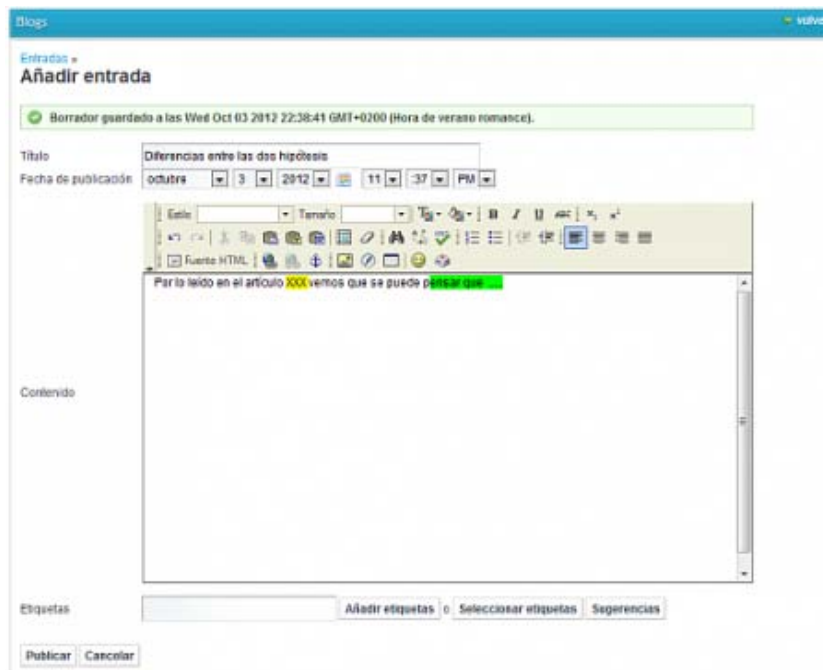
Blogs

volve

Entradas »
Añadir entrada

Borrador guardado a las Wed Oct 03 2012 22:38:41 GMT+0200 (Hora de verano romance).

Título Diferencias entre las dos hipótesis

Fecha de publicación octubre 3 2012 11 37 PM

Estilo Tamaño

Fuente HTML

Contenido

Por lo leído en el artículo XXX vemos que se puede pensar que ....

Etiquetas Añadir etiquetas o Seleccionar etiquetas Sugerencias

Publicar Cancelar